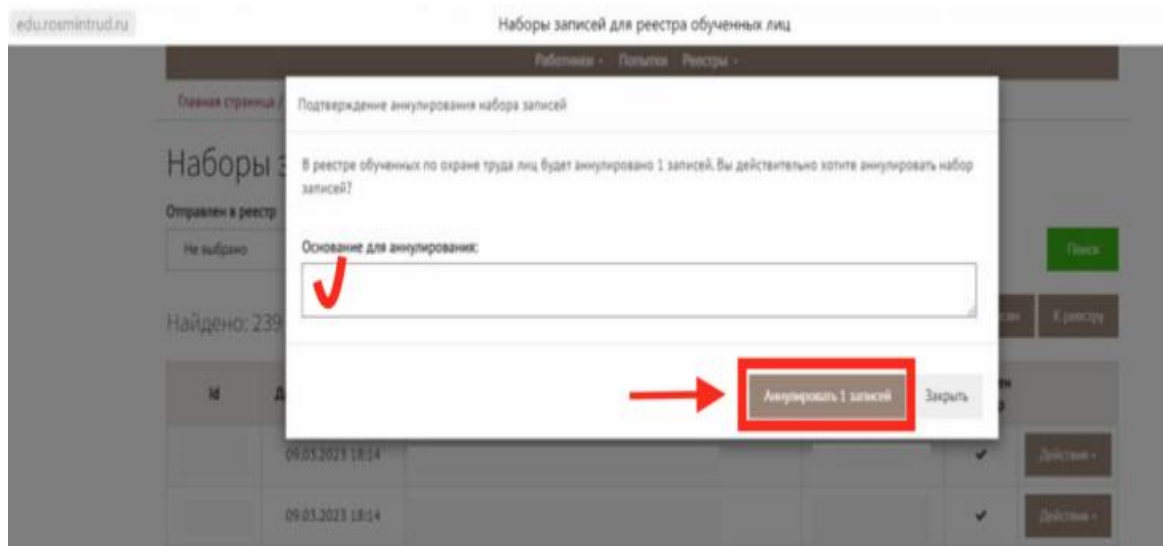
edu.rosmintrud.ru

Наборы записей для реестра обученных лиц

Работники · Попытки · Реестры ·

Главная страница /

Наборы з

Отправлен в реестр

Не выбрано

Поиск

Найдено: 239

К реестру

Id

Подтверждение аннулирования набора записей

В реестре обученных по охране труда лиц будет аннулировано 1 записей. Вы действительно хотите аннулировать набор записей?

Основание для аннулирования:

Аннулировать 1 записей

Закрыть

09.03.2023 18:14

Действия ·

09.03.2023 18:14

Действия ·